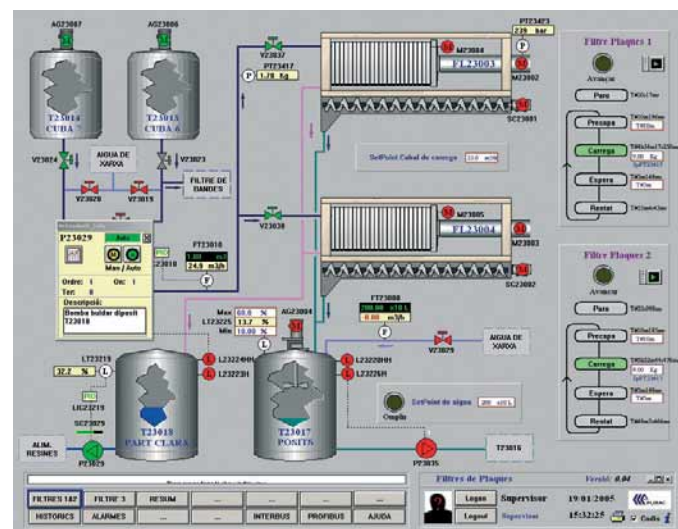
AG23007

AG23006

T23014
CUBA 7

T23013
CUBA 6

V23024

AIGUA DE XARXA

V23023

V23020

V23019

FILTRE DE BANDES

V23037

PT23417
1,78 Kg

PT23423
229 bar

M23004

FT23003

M23002

SC23001

SetPoint Cabal de carrega 22.0 m3/h

V23030

M23005

FT23004

M23003

SC23002

P23029 Auto

Man / Auto

Ordre: 1 Ont: 1
Ter: 0
Descripció:
Bomba buidar dipòsit T23018

FT23010
24.9 m3/h

FT23000
0.00 m3/h

V23029

AIGUA DE XARXA

Max 60.0 %
LT23225 13.7 %
Min 10.00 %

AG23004

LT23219
32.2 %

LIC23219

SC23025

ALIM. RESINES

P23029

L23224H
L23223H

T23018
PART CLARA

L23220H
L23226H

SetPoint de aigua 200 m3/h

Omplir

T23017
POSITS

P23035

T23016

Filtre Plaques 1

Avançar

Paro

Precapa

Carrega

Espera

Restat

Filtre Plaques 2

Avançar

Paro

Precapa

Carrega

Espera

Restat

Filtres de Plaques

Versió: 0.04

Logon Supervisor 19/01/2005

Logoff Supervisor 15:32:25

FILTRES 1&2 | FILTRE 3 | RESUM | ... | ... | ...
HISTORICS | ALARMES | ... | ... | INTERBUS | PROFIBUS | AJUDA